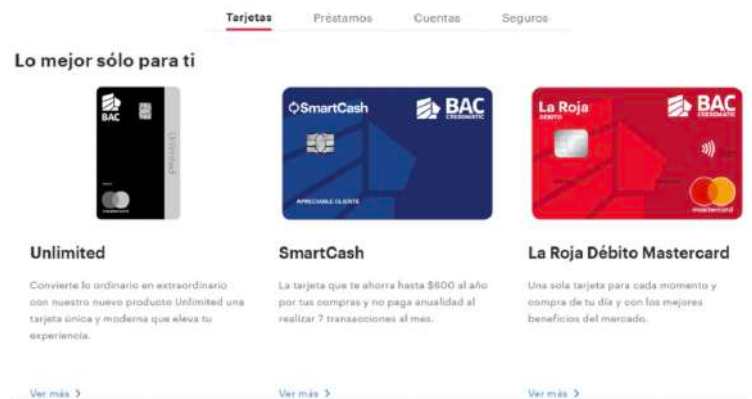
Tarjetas Préstamos Cuentas Seguros

Lo mejor sólo para ti

BAC

Unlimited

mastercard

SmartCash

BAC CREDOMATIC

APRECIABLE CLIENTE

La Roja DÉBITO

BAC CREDOMATIC

mastercard

Unlimited

Convierte lo ordinario en extraordinario con nuestro nuevo producto Unlimited una tarjeta única y moderna que eleva tu experiencia.

Ver más >

SmartCash

La tarjeta que te ahorra hasta $600 al año por tus compras y no paga anualidad al realizar 7 transacciones al mes.

Ver más >

La Roja Débito Mastercard

Una sola tarjeta para cada momento y compra de tu día y con los mejores beneficios del mercado.

Ver más >